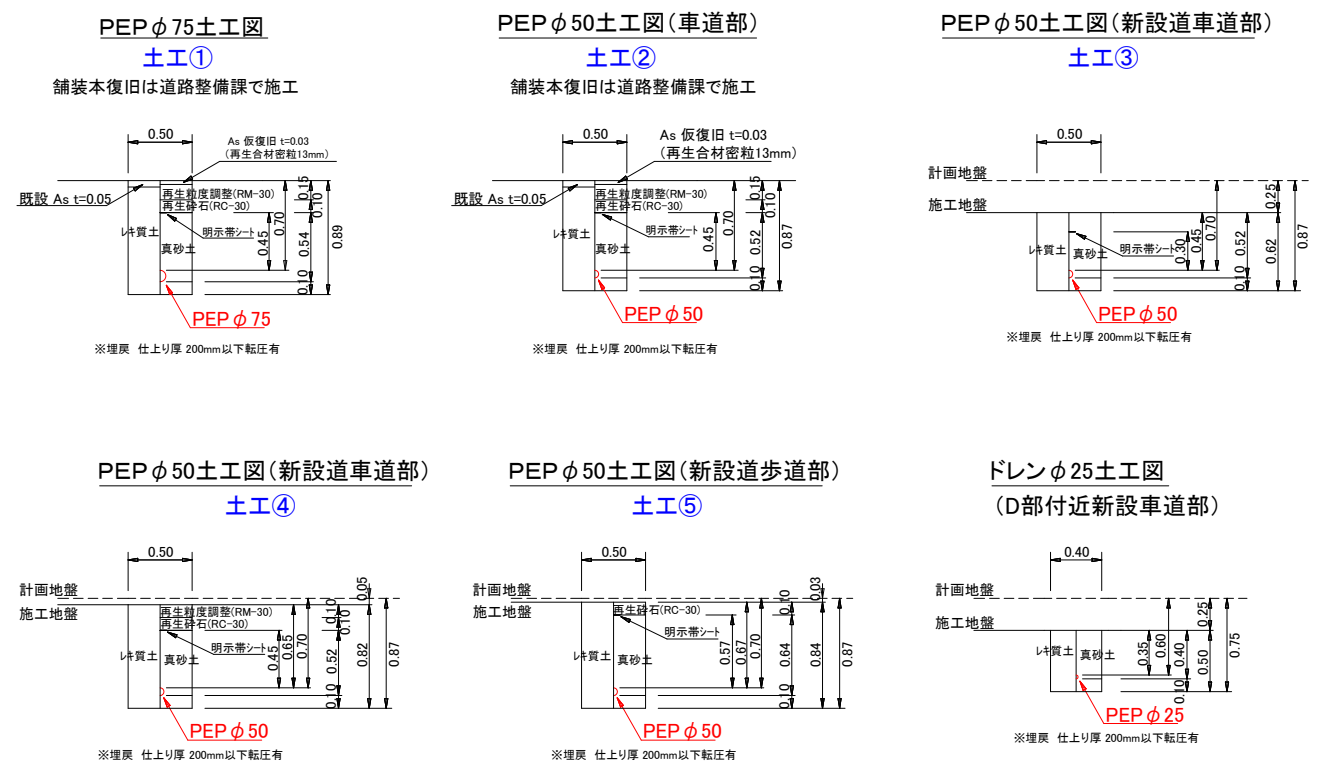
PEPφ75土工図
土工①
舗装本復旧は道路整備課で施工

0.50
As 仮復旧 t=0.03
(再生合材密粒13mm)
既設 As t=0.05
再生粒度調整(RM-30)
再生砕石(RC-30)
明示帯シート
レキ質土
真砂土
0.15
0.10
0.70
0.45
0.54
0.89
0.10
PEPφ75
※埋戻 仕上り厚 200mm以下転圧有

PEPφ50土工図(車道部)
土工②
舗装本復旧は道路整備課で施工

0.50
As 仮復旧 t=0.03
(再生合材密粒13mm)
既設 As t=0.05
再生粒度調整(RM-30)
再生砕石(RC-30)
明示帯シート
レキ質土
真砂土
0.15
0.10
0.70
0.45
0.52
0.87
0.10
PEPφ50
※埋戻 仕上り厚 200mm以下転圧有

PEPφ50土工図(新設道車道部)
土工③

0.50
計画地盤
施工地盤
明示帯シート
レキ質土
真砂土
0.25
0.45
0.70
0.30
0.52
0.62
0.87
0.10
PEPφ50
※埋戻 仕上り厚 200mm以下転圧有

PEPφ50土工図(新設道車道部)
土工④

0.50
計画地盤
施工地盤
再生粒度調整(RM-30)
再生砕石(RC-30)
明示帯シート
レキ質土
真砂土
0.05
0.10
0.10
0.45
0.65
0.52
0.82
0.87
0.10
PEPφ50
※埋戻 仕上り厚 200mm以下転圧有

PEPφ50土工図(新設道歩道部)
土工⑤

0.50
計画地盤
施工地盤
再生砕石(RC-30)
明示帯シート
レキ質土
真砂土
0.03
0.10
0.57
0.67
0.70
0.64
0.84
0.87
0.10
PEPφ50
※埋戻 仕上り厚 200mm以下転圧有

ドレンφ25土工図
(D部付近新設車道部)

0.40
計画地盤
施工地盤
レキ質土
真砂土
0.25
0.35
0.60
0.40
0.50
0.75
0.10
PEPφ25
※埋戻 仕上り厚 200mm以下転圧有